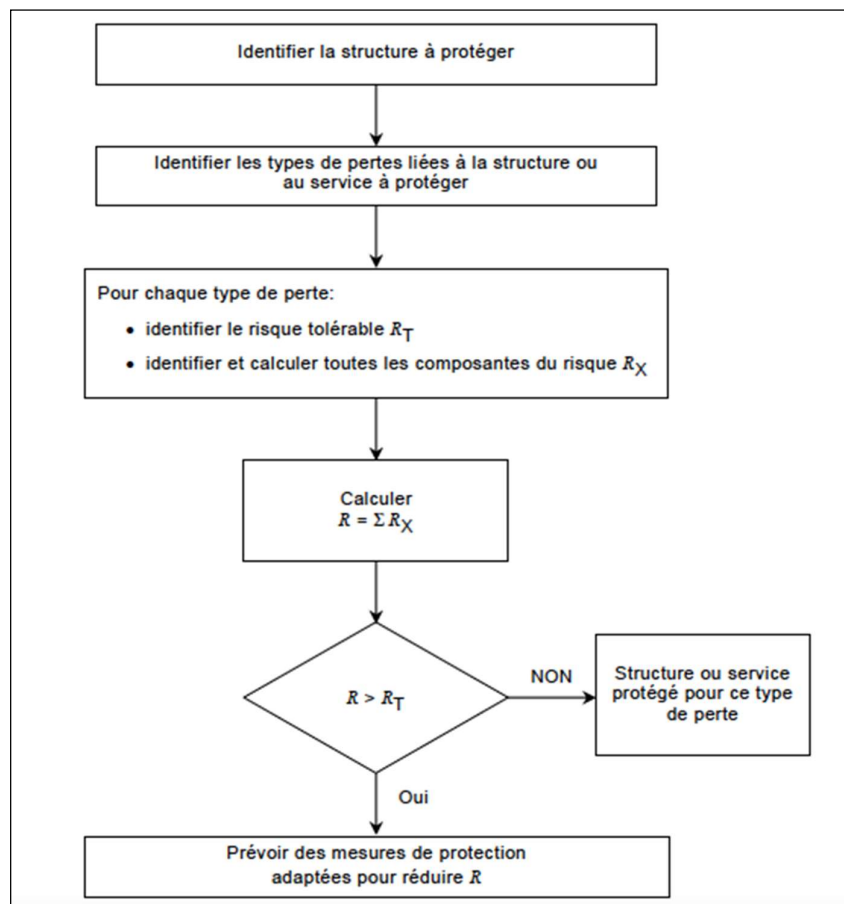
Identifier la structure à protéger

Identifier les types de pertes liées à la structure ou au service à protéger

Pour chaque type de perte:

• identifier le risque tolérable $R_T$

• identifier et calculer toutes les composantes du risque $R_X$

Calculer
$R = \Sigma R_X$

$R > R_T$

NON

Structure ou service protégé pour ce type de perte

Oui

Prévoir des mesures de protection adaptées pour réduire $R$